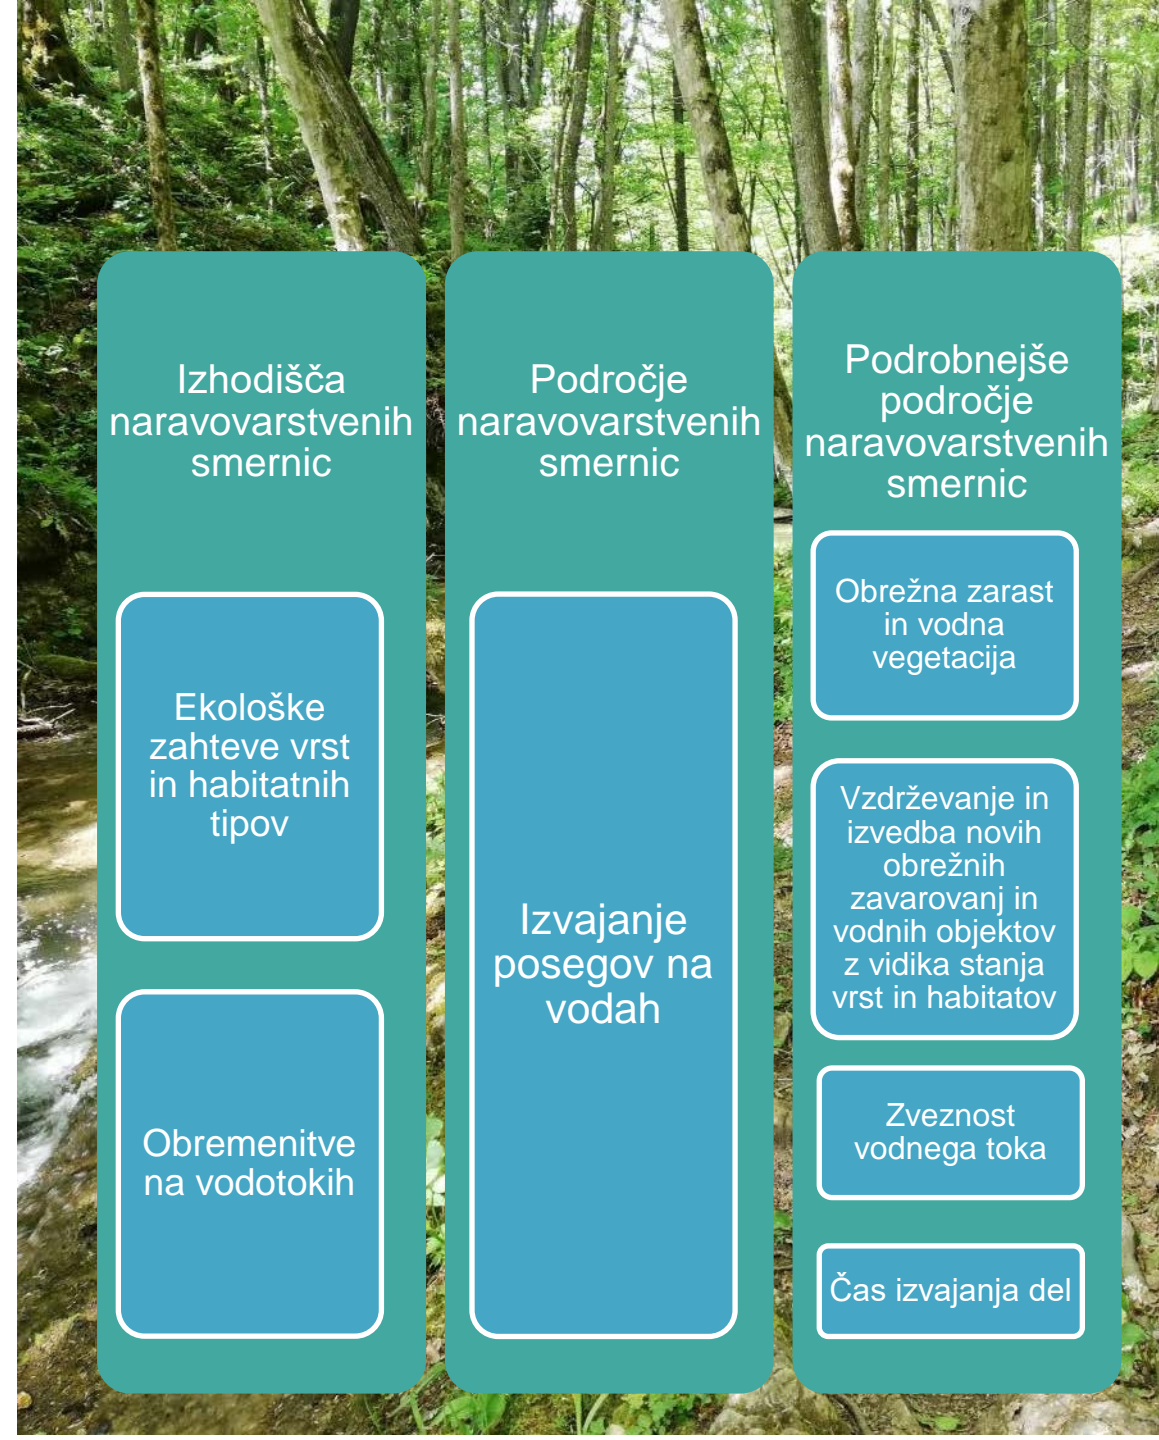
Izhodišča naravovarstvenih smernic

Ekološke zahteve vrst in habitatnih tipov

Obremenitve na vodotokih

Področje naravovarstvenih smernic

Izvajanje posegov na vodah

Podrobnejše področje naravovarstvenih smernic

Obrežna zarast in vodna vegetacija

Vzdrževanje in izvedba novih obrežnih zavarovanj in vodnih objektov z vidika stanja vrst in habitatov

Zveznost vodnega toka

Čas izvajanja del